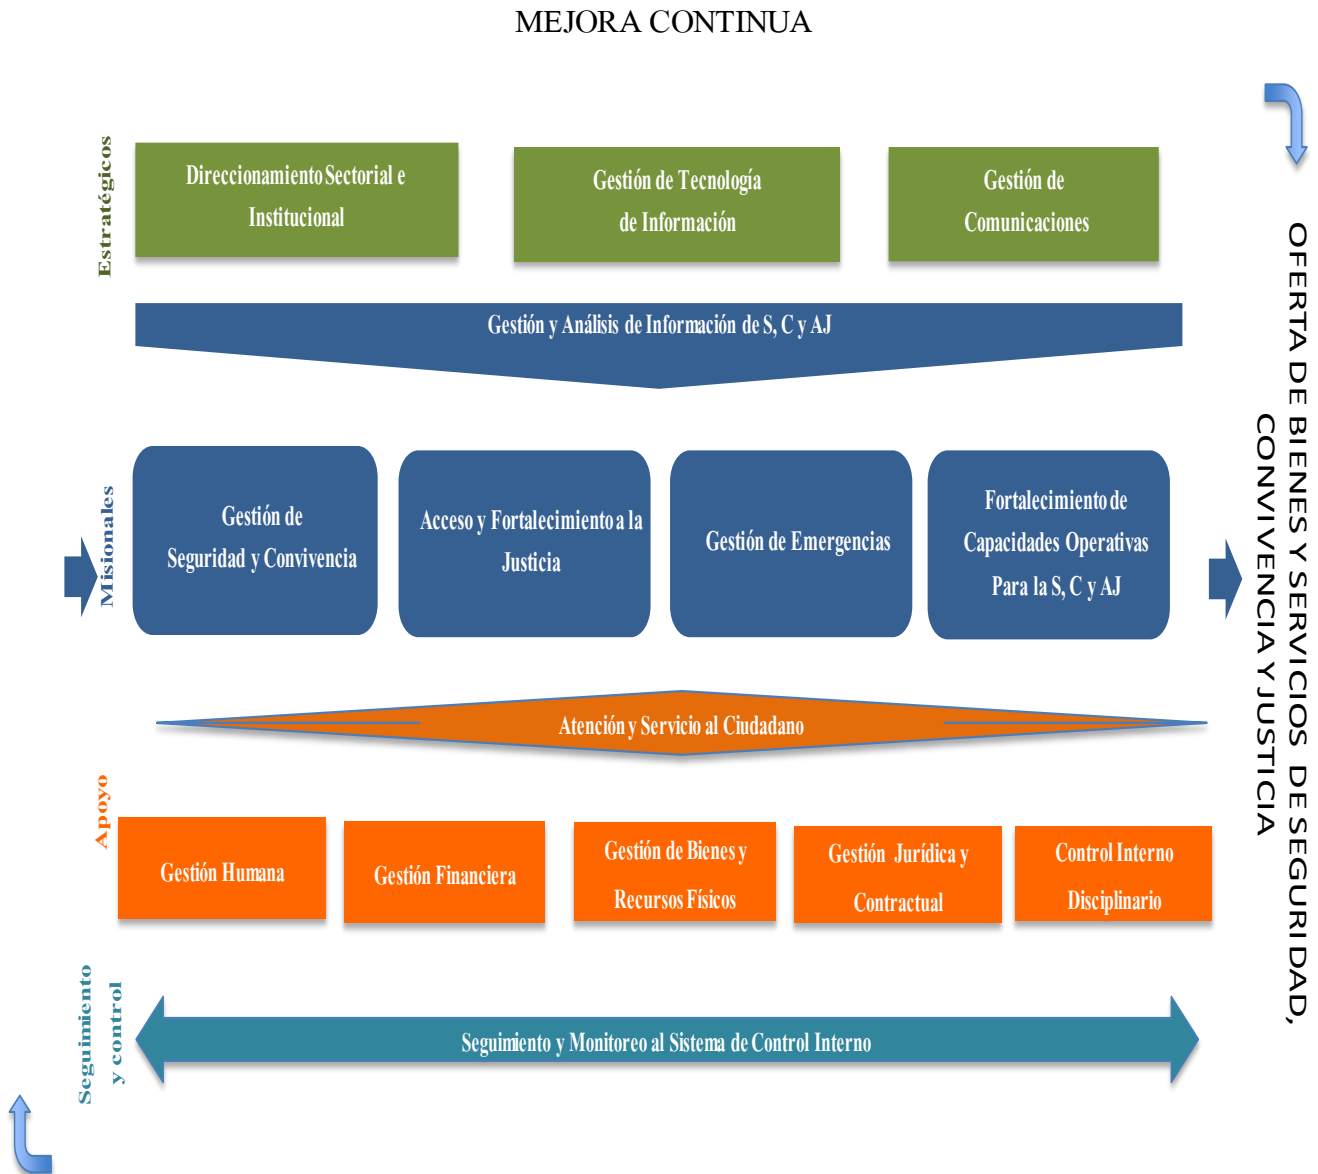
MEJORA CONTINUA

Estratégicos

Direccionamiento Sectorial e Institucional

Gestión de Tecnología de Información

Gestión de Comunicaciones

Gestión y Análisis de Información de S, C y AJ

Misionales

Gestión de Seguridad y Convivencia

Acceso y Fortalecimiento a la Justicia

Gestión de Emergencias

Fortalecimiento de Capacidades Operativas Para la S, C y AJ

Atención y Servicio al Ciudadano

Apoyo

Gestión Humana

Gestión Financiera

Gestión de Bienes y Recursos Físicos

Gestión Jurídica y Contractual

Control Interno Disciplinario

Seguimiento y control

Seguimiento y Monitoreo al Sistema de Control Interno

OFERTA DE BIENES Y SERVICIOS DE SEGURIDAD, CONVIVENCIA Y JUSTICIA